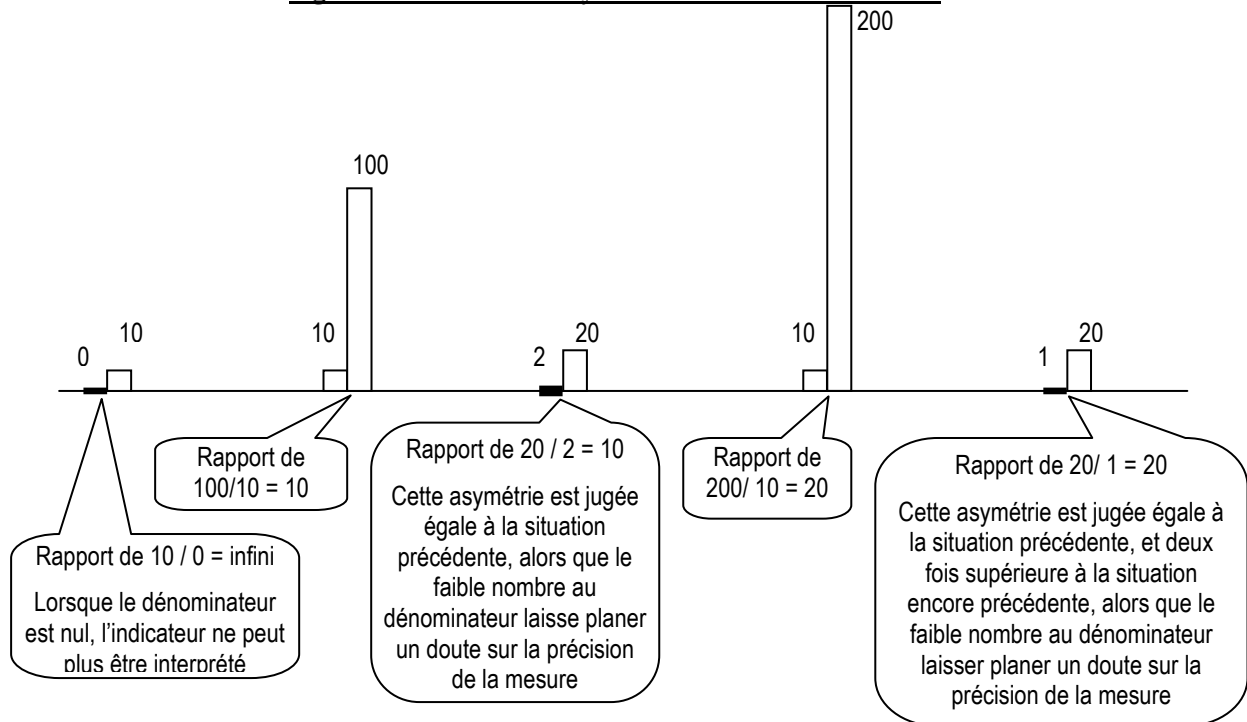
200

100

0 10

10

2 20

10

1 20

Rapport de 100/10 = 10

Rapport de 20 / 2 = 10

Cette asymétrie est jugée égale à la situation précédente, alors que le faible nombre au dénominateur laisse planer un doute sur la précision de la mesure

Rapport de 200/ 10 = 20

Rapport de 20/ 1 = 20

Cette asymétrie est jugée égale à la situation précédente, et deux fois supérieure à la situation encore précédente, alors que le faible nombre au dénominateur laisser planer un doute sur la précision de la mesure

Rapport de 10 / 0 = infini

Lorsque le dénominateur est nul, l'indicateur ne peut plus être interprété